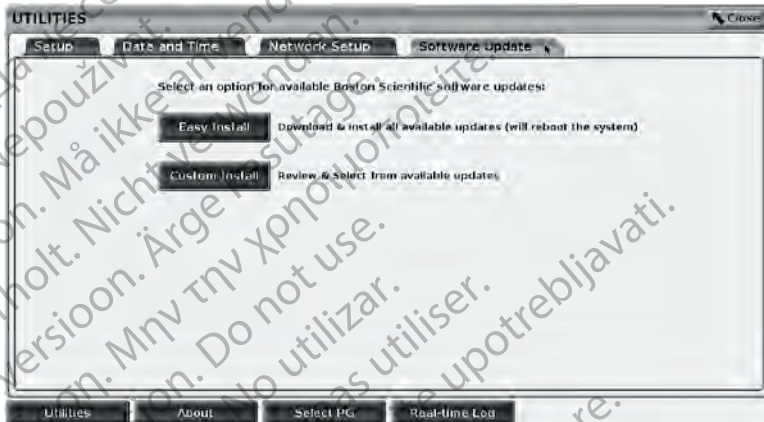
UTILITIES

Close

Setup

Data and Time

Network Setup

Software Update

Select an option for available Boston Scientific software updates:

Easy Install

Download & install all available updates (will reboot the system)

Custom Install

Review & Select from available updates

Utilities

About

Select PG

Real-time Log

nepoužívat. Må ikke anvendes. Nicht verwenden. Ärge kasutage. Μην την χρησιμοποιείτε. Do not use. No utilizar. Ne pas utiliser. Nemojte upotrebljavati. Version. Versioon. Verzió. Non utilizzare.